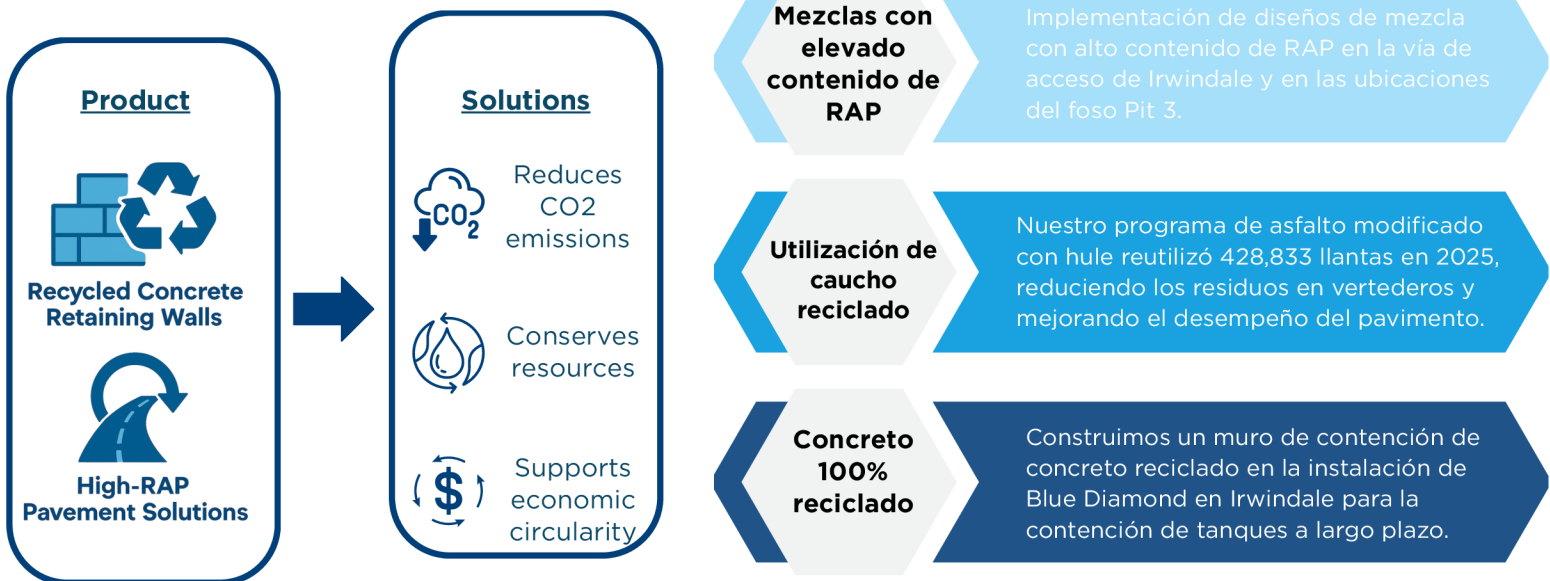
Product

Recycled Concrete Retaining Walls

High-RAP Pavement Solutions

Solutions

$CO_2$

Reduces CO2 emissions

Conserves resources

Supports economic circularity

Mezclas con elevado contenido de RAP

Implementación de diseños de mezcla con alto contenido de RAP en la vía de acceso de Irwindale y en las ubicaciones del foso Pit 3.

Utilización de caucho reciclado

Nuestro programa de asfalto modificado con hule reutilizó 428,833 llantas en 2025, reduciendo los residuos en vertederos y mejorando el desempeño del pavimento.

Concreto 100% reciclado

Construimos un muro de contención de concreto reciclado en la instalación de Blue Diamond en Irwindale para la contención de tanques a largo plazo.